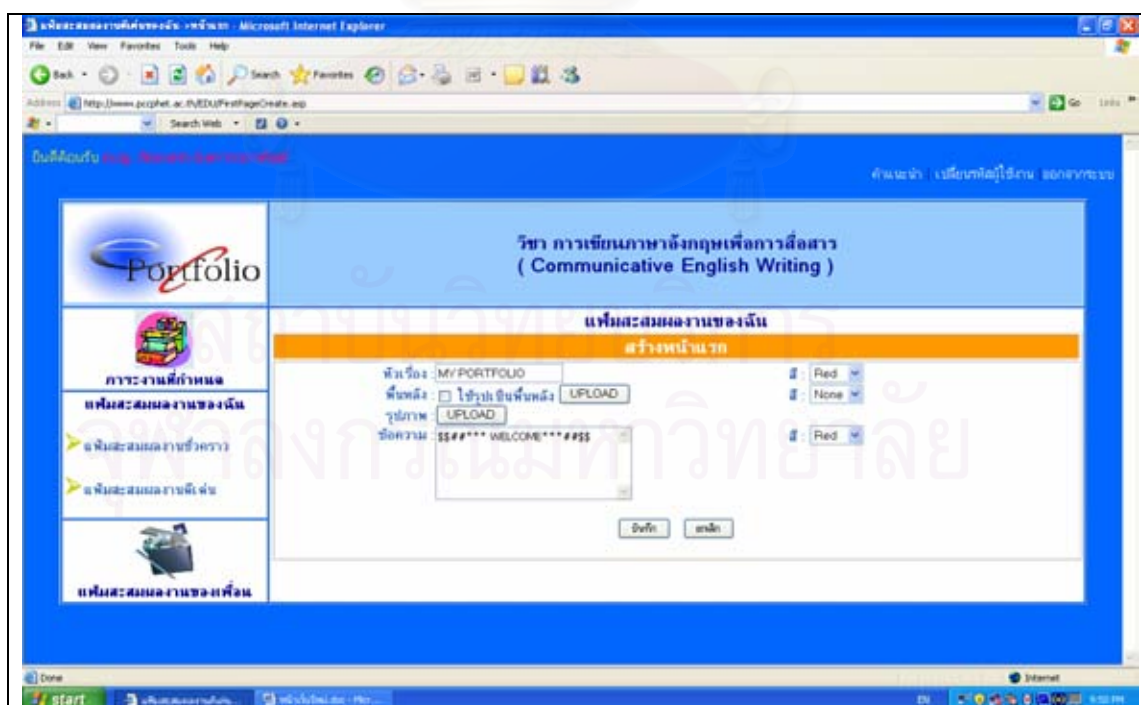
แฟ้มสะสมผลงานของฉัน >หน้าแรก - Microsoft Internet Explorer

File Edit View Favorites Tools Help

Back Search Favorites

Address http://www.pccphet.ac.th/EDU/FirstPageCreate.asp Go Links

Search Web

ยินดีต้อนรับ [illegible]

คำแนะนำ เปลี่ยนรหัสผู้ใช้งาน ออกจากระบบ

Portfolio

วิชา การเขียนภาษาอังกฤษเพื่อการสื่อสาร
( Communicative English Writing )

การะงานที่กำหนด

แฟ้มสะสมผลงานของฉัน

แฟ้มสะสมผลงานชั่วคราว

แฟ้มสะสมผลงานดีเด่น

แฟ้มสะสมผลงานของเพื่อน

แฟ้มสะสมผลงานของฉัน

สร้างหน้าแรก

หัวเรื่อง : MY PORTFOLIO

สี : Red

พื้นหลัง : ใช้รูปเป็นพื้นหลัง UPLOAD

สี : None

รูปภาพ : UPLOAD

ข้อความ : $$##*** WELCOME***##$$

สี : Red

บันทึก ยกเลิก

Done

Internet

start

EN